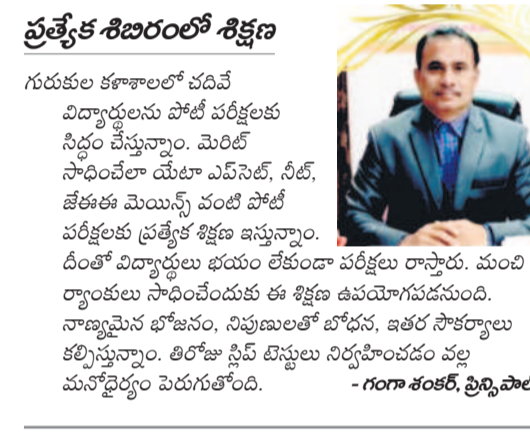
ప్రత్యేక శిబిరంలో శిక్షణ

గురుకుల కళాశాలలో చదివే విద్యార్థులను పోటీ పరీక్షలకు సిద్ధం చేస్తున్నాం. మెరిట్ సాధించేలా యేటా ఎప్‌సెట్, నీట్, జేఈఈ మెయిన్స్ వంటి పోటీ పరీక్షలకు ప్రత్యేక శిక్షణ ఇస్తున్నాం. దీంతో విద్యార్థులు భయం లేకుండా పరీక్షలు రాస్తారు. మంచి ర్యాంకులు సాధించేందుకు ఈ శిక్షణ ఉపయోగపడనుంది. నాణ్యమైన భోజనం, నిపుణులతో బోధన, ఇతర సౌకర్యాలు కల్పిస్తున్నాం. తిరోజు స్లిప్ టెస్టులు నిర్వహించడం వల్ల మనోధైర్యం పెరుగుతోంది.

- గంగా శంకర్, ప్రిన్సిపాల్